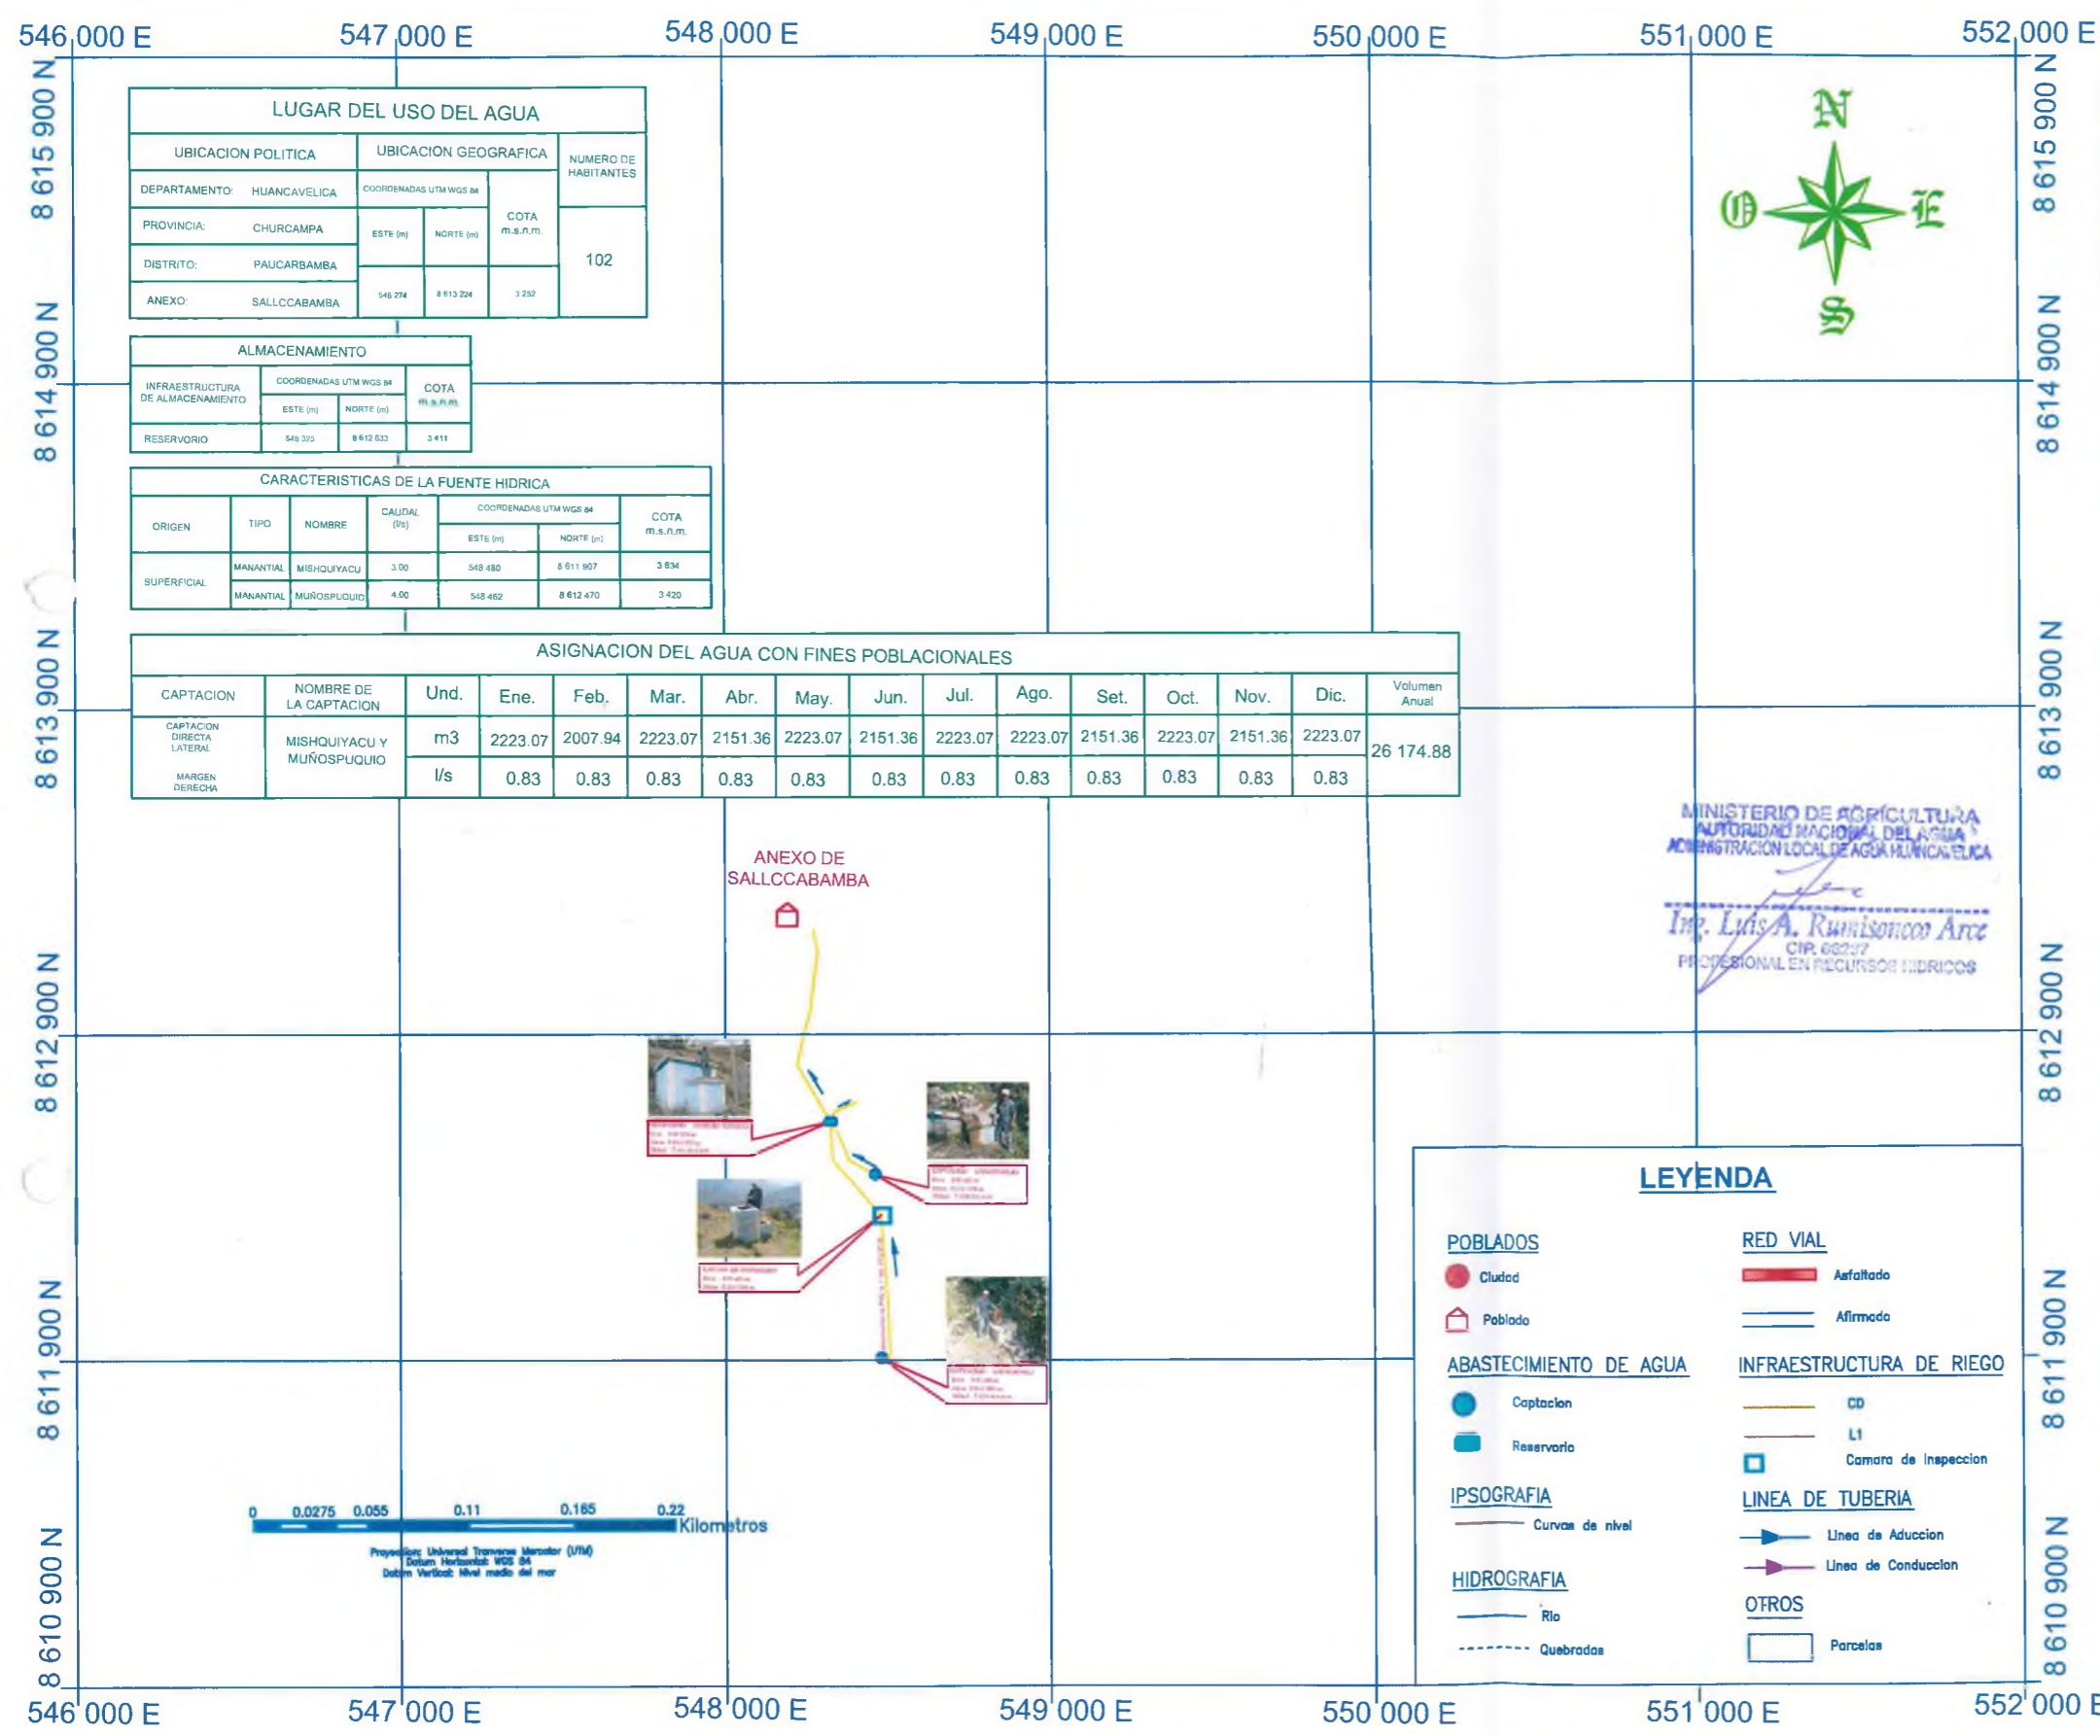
546 000 E 547 000 E 548 000 E 549 000 E 550 000 E 551 000 E 552 000 E

8 615 900 N
8 614 900 N
8 613 900 N
8 612 900 N
8 611 900 N
8 610 900 N

LUGAR DEL USO DEL AGUA

| UBICACION POLITICA | | UBICACION GEOGRAFICA | | | NUMERO DE HABITANTES |
|---|---|---|---|---|---|
| | | COORDENADAS UTM WGS 84 | | COTA m.s.n.m. | |
| | | ESTE (m) | NORTE (m) | | |
| DEPARTAMENTO: | HUANCAVELICA | | | | |
| PROVINCIA: | CHURCAMPA | | | | |
| DISTRITO: | PAUCARBAMBA | | | | 102 |
| ANEXO: | SALLCCABAMBA | 546 274 | 8 613 224 | 3 252 | |

ALMACENAMIENTO

| INFRAESTRUCTURA DE ALMACENAMIENTO | COORDENADAS UTM WGS 84 | | COTA m.s.n.m. |
|---|---|---|---|
| | ESTE (m) | NORTE (m) | |
| RESERVORIO | 548 325 | 8 612 633 | 3 411 |

CARACTERISTICAS DE LA FUENTE HIDRICA

| ORIGEN | TIPO | NOMBRE | CAUDAL (l/s) | COORDENADAS UTM WGS 84 ESTE (m) | NORTE (m) | COTA m.s.n.m. |
|---|---|---|---|---|---|---|
| SUPERFICIAL | MANANTIAL | MISHQUIYACU | 3.00 | 548 480 | 8 611 907 | 3 634 |
| | MANANTIAL | MUÑOSPUQUIO | 4.00 | 548 462 | 8 612 470 | 3 420 |

ASIGNACION DEL AGUA CON FINES POBLACIONALES

| CAPTACION | NOMBRE DE LA CAPTACION | Und. | Ene. | Feb. | Mar. | Abr. | May. | Jun. | Jul. | Ago. | Set. | Oct. | Nov. | Dic. | Volumen Anual |
|---|---|---|---|---|---|---|---|---|---|---|---|---|---|---|---|
| CAPTACION DIRECTA LATERAL MARGEN DERECHA | MISHQUIYACU Y MUÑOSPUQUIO | m3 | 2223.07 | 2007.94 | 2223.07 | 2151.36 | 2223.07 | 2151.36 | 2223.07 | 2223.07 | 2151.36 | 2223.07 | 2151.36 | 2223.07 | 26 174.88 |
| | | l/s | 0.83 | 0.83 | 0.83 | 0.83 | 0.83 | 0.83 | 0.83 | 0.83 | 0.83 | 0.83 | 0.83 | 0.83 | |

N
O E
S

MINISTERIO DE AGRICULTURA
AUTORIDAD NACIONAL DEL AGUA
ADMINISTRACION LOCAL DE AGUA HUANCAVELICA
Ing. Luis A. Rumisonco Arce
CIP. 68237
PROFESIONAL EN RECURSOS HIDRICOS

ANEXO DE SALLCCABAMBA

0 0.0275 0.055 0.11 0.165 0.22 Kilometros
Proyeccion: Universal Transversa Mercator (UTM)
Datum Horizontal: WGS 84
Datum Vertical: Nivel medio del mar

LEYENDA
POBLADOS
Ciudad
Poblado
RED VIAL
Asfaltado
Afirmado
ABASTECIMIENTO DE AGUA
Captacion
Reservorio
INFRAESTRUCTURA DE RIEGO
CD
L1
Camara de Inspeccion
IPSOGRAFIA
Curvas de nivel
LINEA DE TUBERIA
Linea de Aduccion
Linea de Conduccion
HIDROGRAFIA
Rio
Quebradas
OTROS
Parcelas